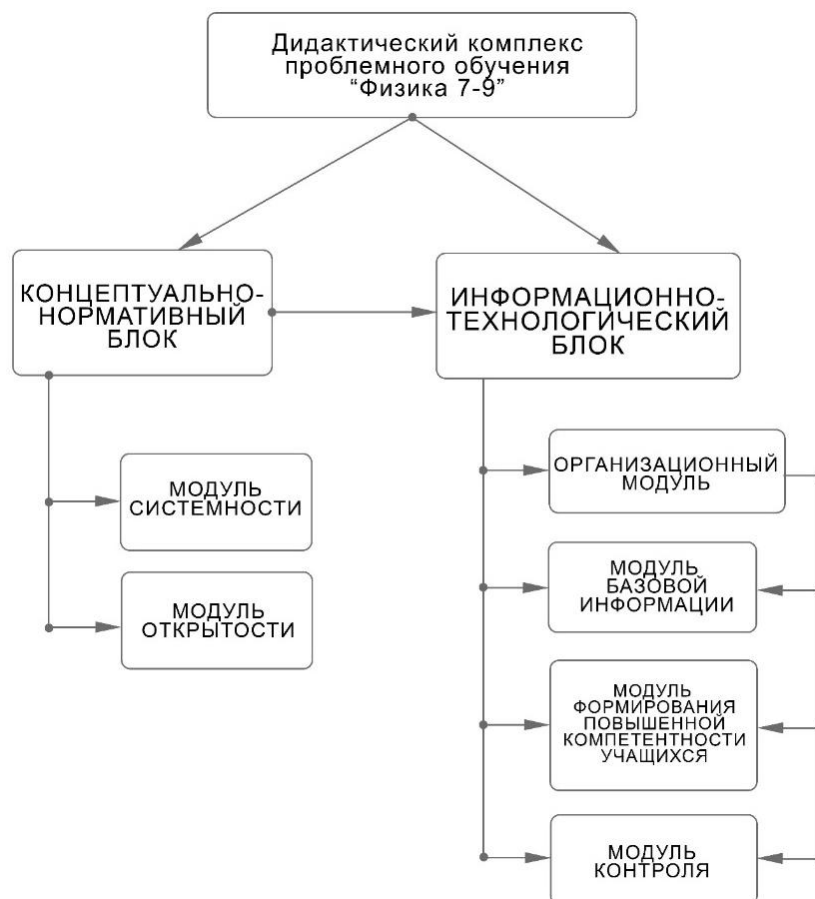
Дидактический комплекс проблемного обучения “Физика 7-9”

КОНЦЕПТУАЛЬНО-НОРМАТИВНЫЙ БЛОК

ИНФОРМАЦИОННО-ТЕХНОЛОГИЧЕСКИЙ БЛОК

МОДУЛЬ СИСТЕМНОСТИ

МОДУЛЬ ОТКРЫТОСТИ

ОРГАНИЗАЦИОННЫЙ МОДУЛЬ

МОДУЛЬ БАЗОВОЙ ИНФОРМАЦИИ

МОДУЛЬ ФОРМИРОВАНИЯ ПОВЫШЕННОЙ КОМПЕТЕНТНОСТИ УЧАЩИХСЯ

МОДУЛЬ КОНТРОЛЯ